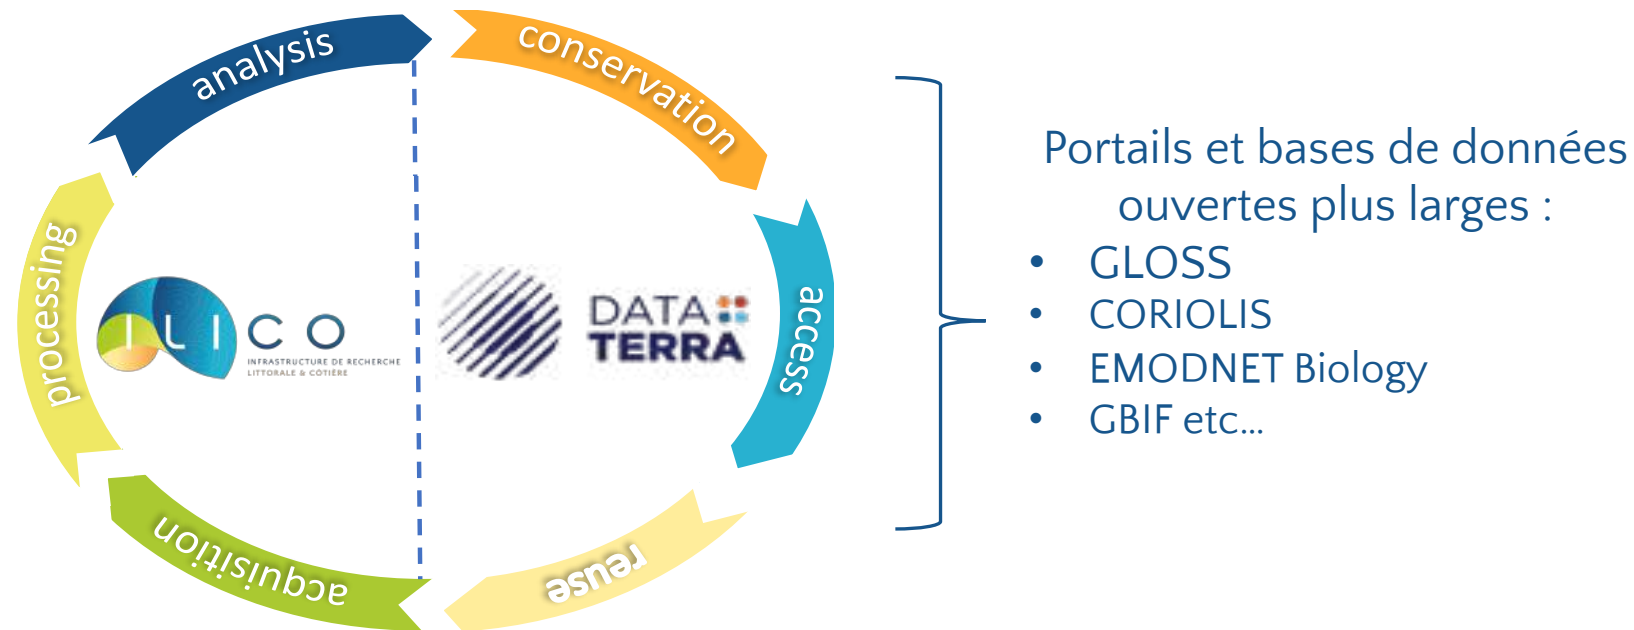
analysis
conservation
access
reuse
acquisition
processing

ILICO
INFRASTRUCTURE DE RECHERCHE LITTORALE & COTIÈRE

DATA TERRA

Portails et bases de données ouvertes plus larges :
- GLOSS
- CORIOLIS
- EMODNET Biology
- GBIF etc…